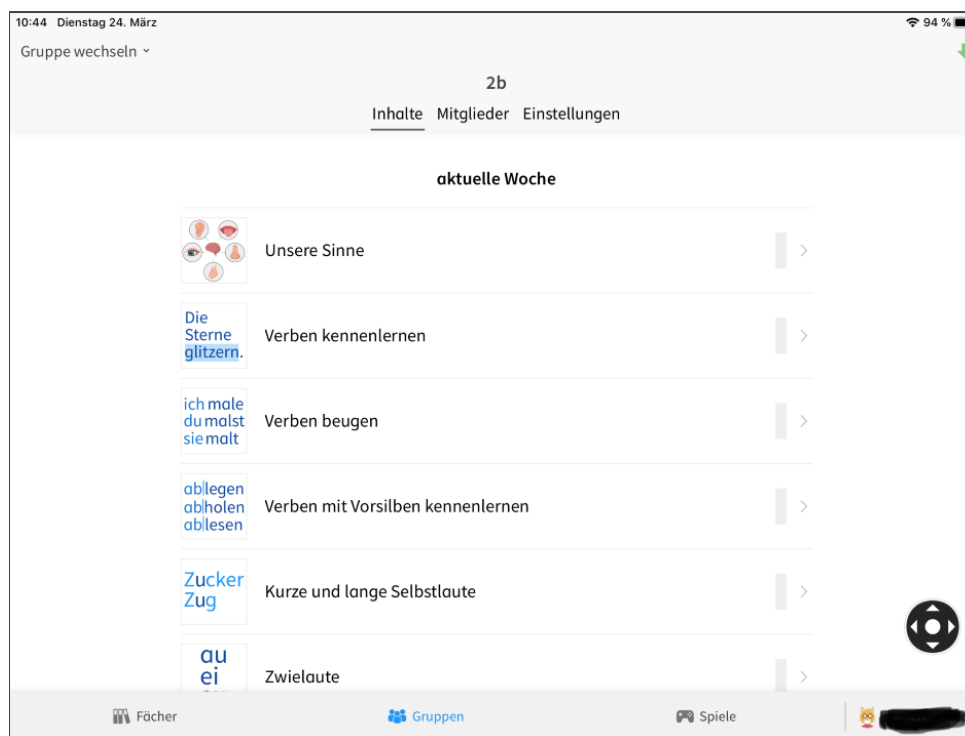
10:44 Dienstag 24. März

94 %

Gruppe wechseln

2b

Inhalte Mitglieder Einstellungen

aktuelle Woche

Unsere Sinne

Die Sterne glitzern.

Verben kennenlernen

ich male du malst sie malt

Verben beugen

ab|legen ab|holen ab|lesen

Verben mit Vorsilben kennenlernen

Zucker Zug

Kurze und lange Selbstlaute

au ei

Zwielaute

Fächer

Gruppen

Spiele